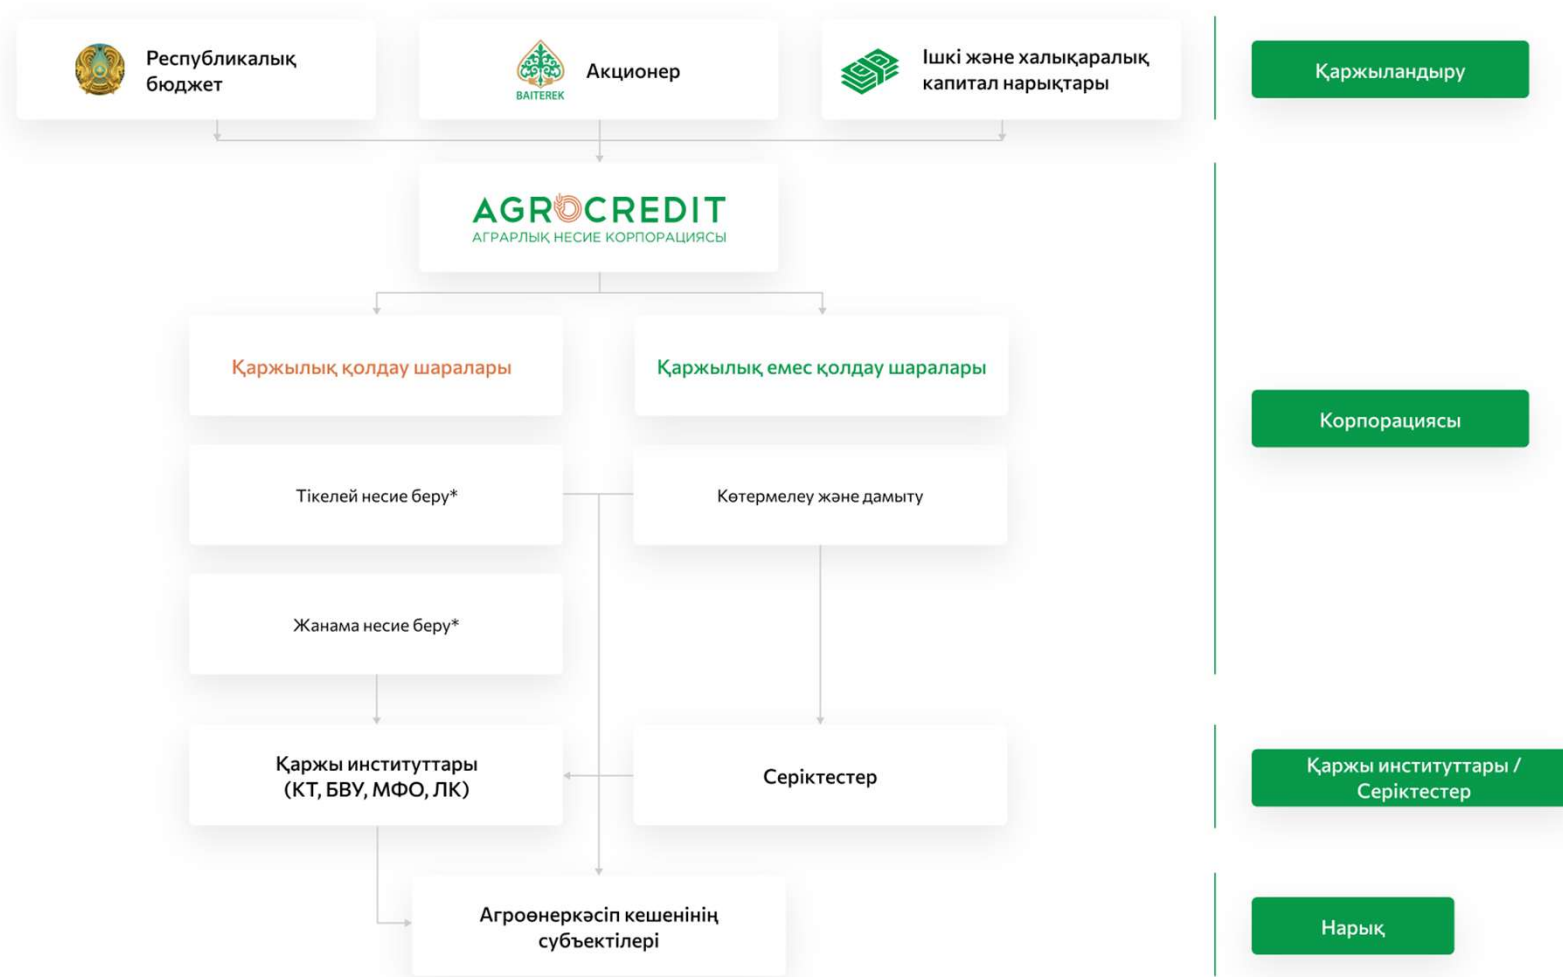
Республикалық бюджет

BAITEREK
Акционер

Ішкі және халықаралық капитал нарықтары

Қаржыландыру

AGROCREDIT
АГРАРЛЫҚ НЕСИЕ КОРПОРАЦИЯСЫ

Қаржылық қолдау шаралары

Қаржылық емес қолдау шаралары

Корпорациясы

Тікелей несие беру*

Көтермелеу және дамыту

Жанама несие беру*

Қаржы институттары (КТ, БВУ, МФО, ЛК)

Серіктестер

Қаржы институттары / Серіктестер

Агроөнеркәсіп кешенінің субъектілері

Нарық